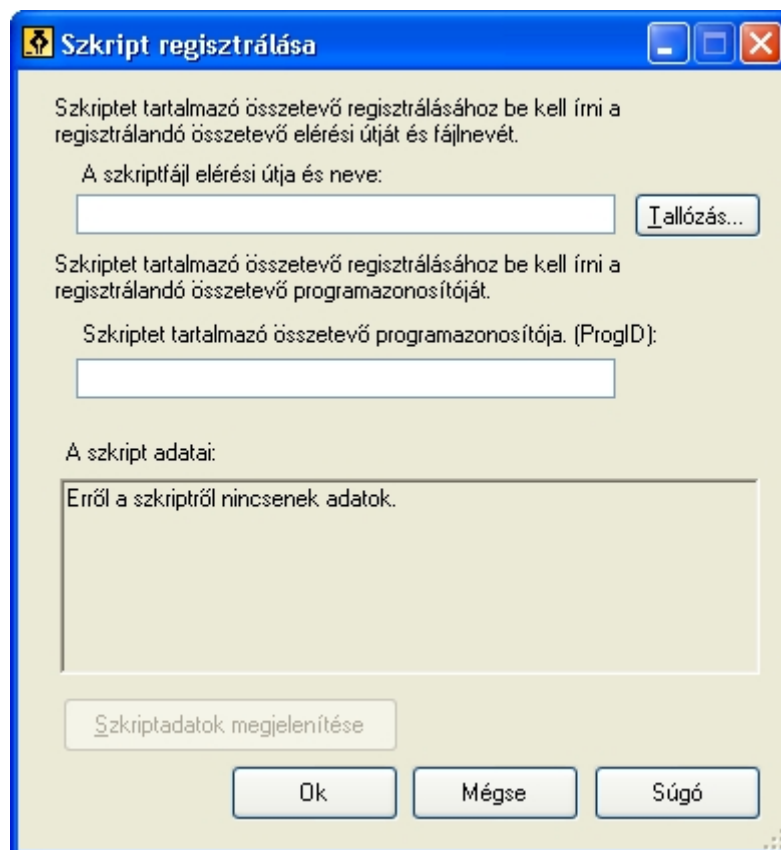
Szkript regisztrálása

Szkriptet tartalmazó összetevő regisztrálásához be kell írni a regisztrálandó összetevő elérési útját és fájlnevét.

A szkriptfájl elérési útja és neve:

Tallózás...

Szkriptet tartalmazó összetevő regisztrálásához be kell írni a regisztrálandó összetevő programazonosítóját.

Szkriptet tartalmazó összetevő programazonosítója. (ProgID):

A szkript adatai:

Erről a szkriptről nincsenek adatok.

Szkriptadatok megjelenítése

Ok

Mégse

Súgó